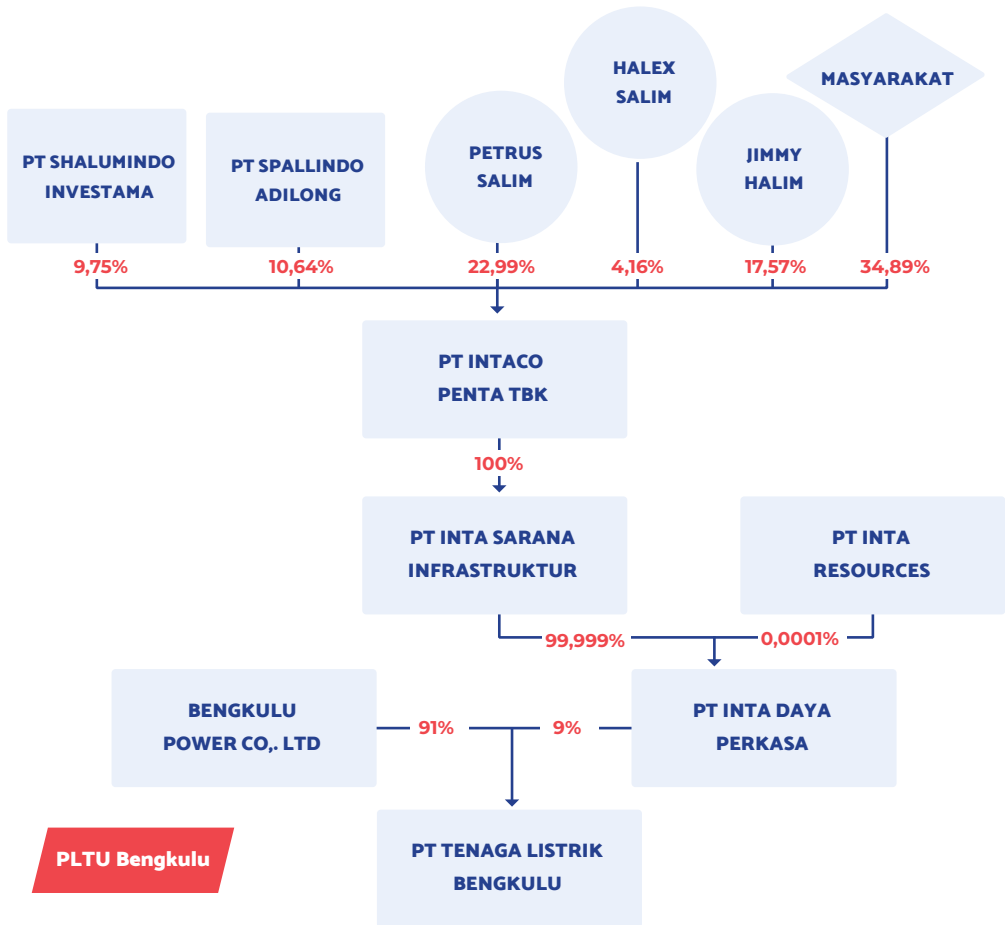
HALEX SALIM

MASYARAKAT

PT SHALUMINDO INVESTAMA

PT SPALLINDO ADILONG

PETRUS SALIM

JIMMY HALIM

9,75%

10,64%

22,99%

4,16%

17,57%

34,89%

PT INTACO PENTA TBK

100%

PT INTA SARANA INFRASTRUKTUR

PT INTA RESOURCES

99,999%

0,0001%

BENGKULU POWER CO,. LTD

91%

9%

PT INTA DAYA PERKASA

PLTU Bengkulu

PT TENAGA LISTRIK BENGKULU